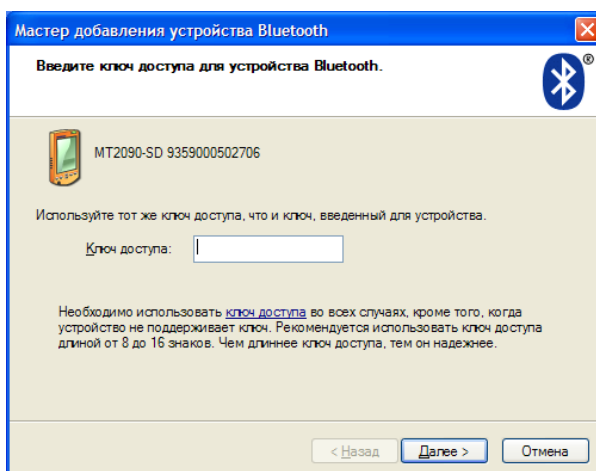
Мастер добавления устройства Bluetooth

Введите ключ доступа для устройства Bluetooth.

MT2090-SD 9359000502706

Используйте тот же ключ доступа, что и ключ, введенный для устройства.

Ключ доступа:

Необходимо использовать ключ доступа во всех случаях, кроме того, когда устройство не поддерживает ключ. Рекомендуется использовать ключ доступа длиной от 8 до 16 знаков. Чем длиннее ключ доступа, тем он надежнее.

< Назад | Далее > | Отмена